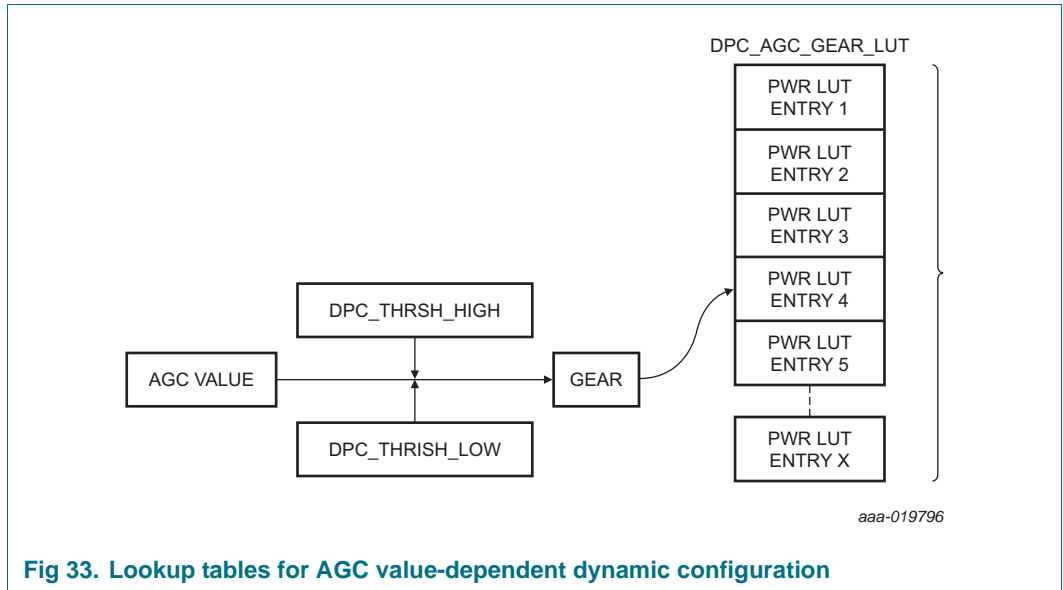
DPC_AGC_GEAR_LUT

PWR LUT ENTRY 1

PWR LUT ENTRY 2

PWR LUT ENTRY 3

PWR LUT ENTRY 4

PWR LUT ENTRY 5

PWR LUT ENTRY X

DPC_THRSH_HIGH

AGC VALUE

GEAR

DPC_THRISH_LOW

aaa-019796

Fig 33. Lookup tables for AGC value-dependent dynamic configuration